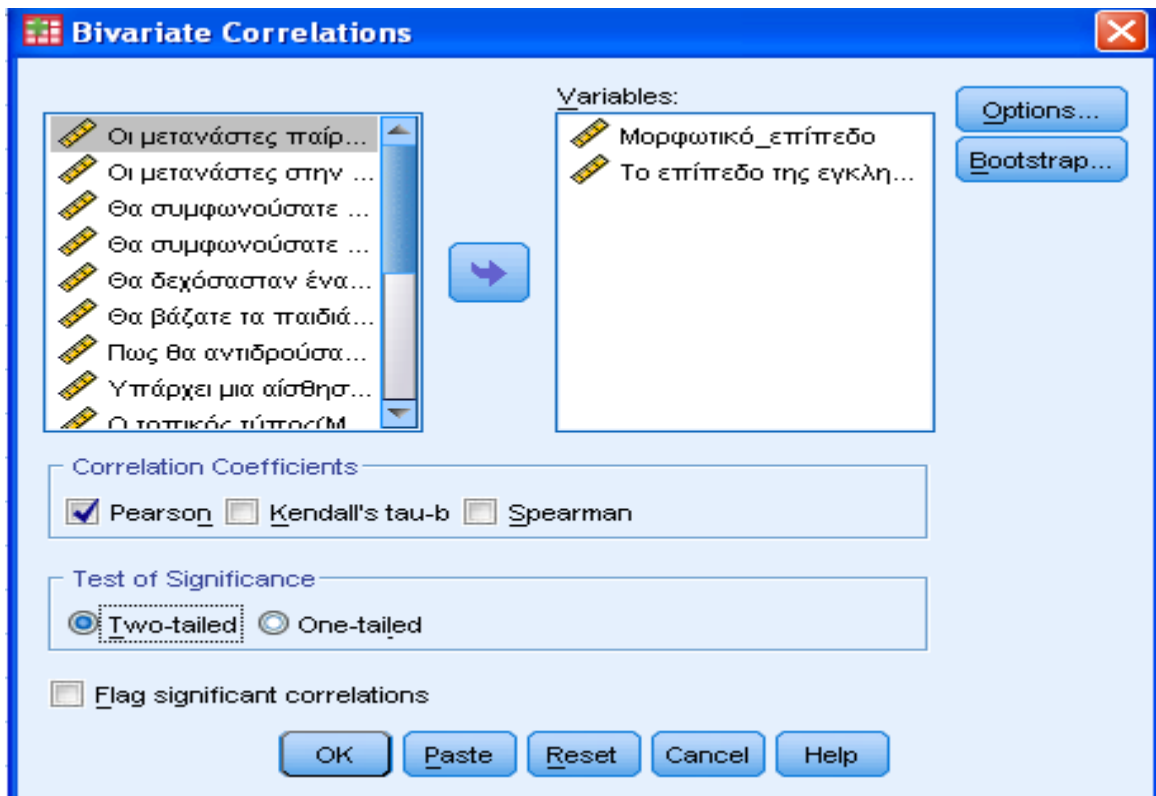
Bivariate Correlations

Οι μετανάστες παίρ...
Οι μετανάστες στην ...
Θα συμφωνούσατε ...
Θα συμφωνούσατε ...
Θα δεχόσασταν ένα...
Θα βάζατε τα παιδιά...
Πως θα αντιδρούσα...
Υπάρχει μια αίσθησ...
Ο τοπικός τύπος(Μ...

Variables:
Μορφωτικό_επίπεδο
Το επίπεδο της εγκλη...

Options...
Bootstrap...

Correlation Coefficients
Pearson
Kendall's tau-b
Spearman

Test of Significance
Two-tailed
One-tailed

Flag significant correlations

OK
Paste
Reset
Cancel
Help